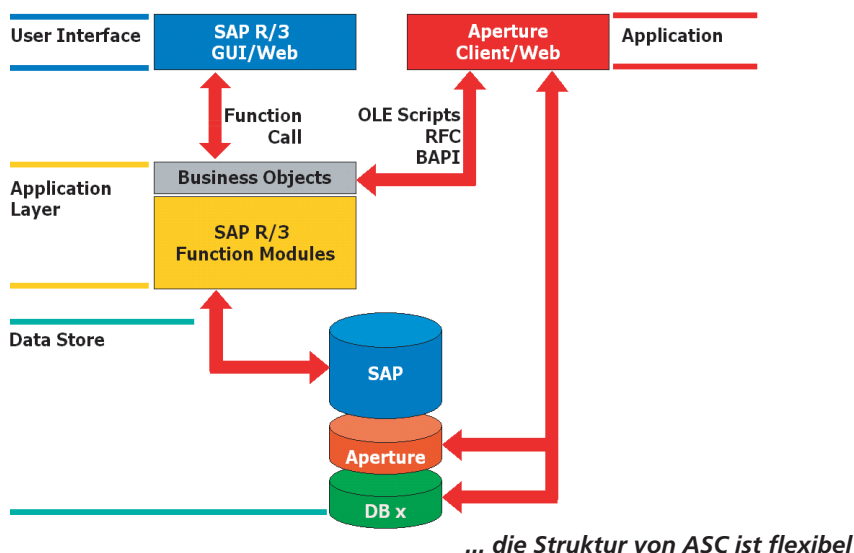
User Interface

SAP R/3
GUI/Web

Aperture
Client/Web

Application

Function
Call

OLE Scripts
RFC
BAPI

Application
Layer

Business Objects

SAP R/3
Function Modules

Data Store

SAP

Aperture

DB x

... die Struktur von ASC ist flexibel